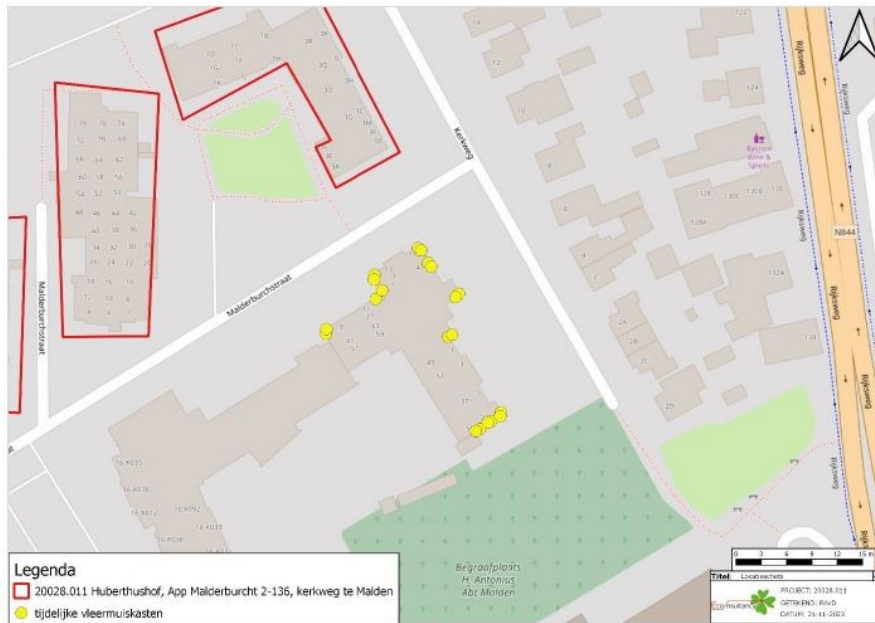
Kerkweg

Malderburchtstraat

Malderburchtstraat

Bastion Wine & Spirits

N844

Rijksweg

Begraafplaats H. Antonius Abt Malden

Legenda
20028.011 Huberthushof, App Malderburcht 2-136, kerkweg te Malden
tijdelijke vleermuiskasten

0 3 6 9 12 15 m

Titel: Locatieschets

PROJECT: 20028.011
GETEKEND: RAvD
DATUM: 21-11-2023